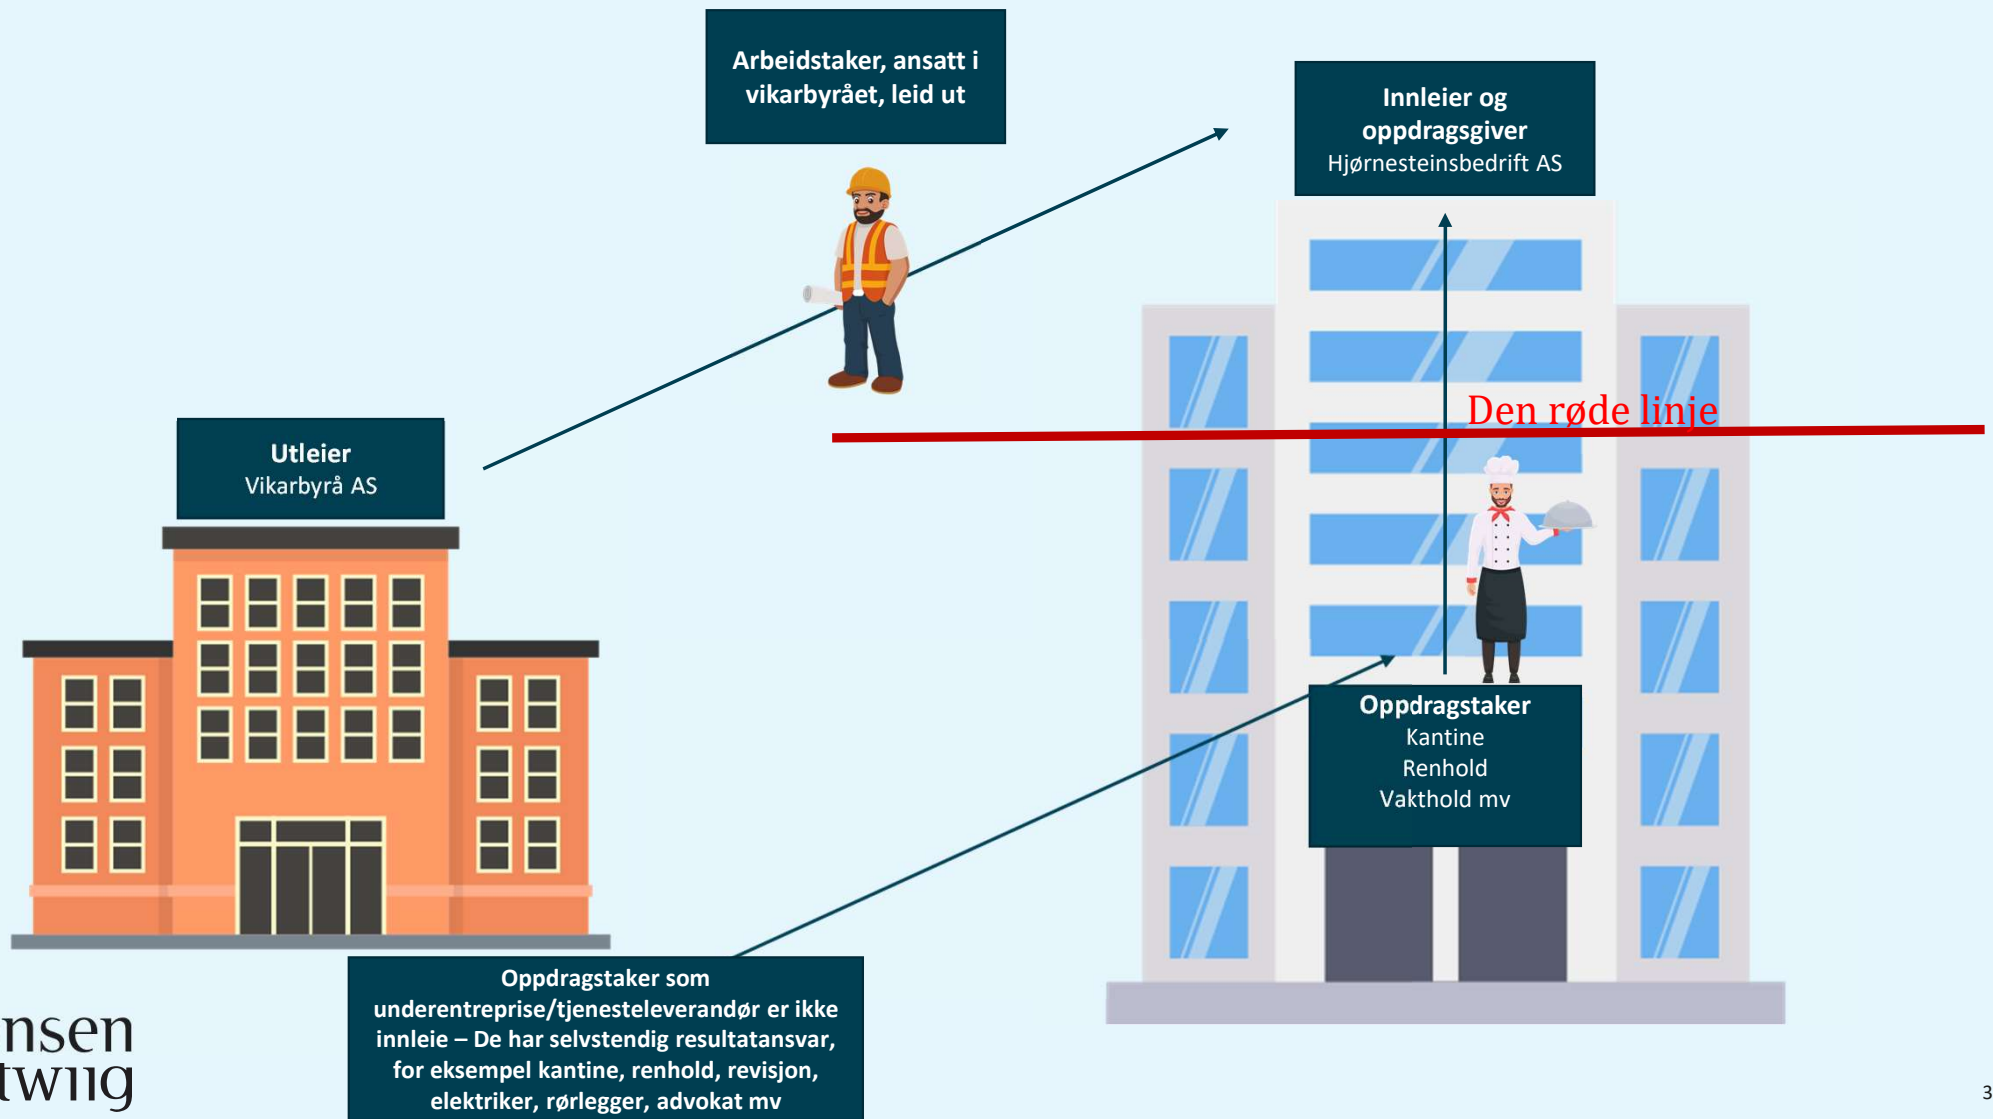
Arbeidstaker, ansatt i vikarbyrået, leid ut

Innleier og oppdragsgiver
Hjørnesteinsbedrift AS

Den røde linje

Utleier
Vikarbyrå AS

Oppdragstaker
Kantine
Renhold
Vakthold mv

Oppdragstaker som underentreprise/tjenesteleverandør er ikke innleie – De har selvstendig resultatansvar, for eksempel kantine, renhold, revisjon, elektriker, rørlegger, advokat mv

nsen
twiig

3